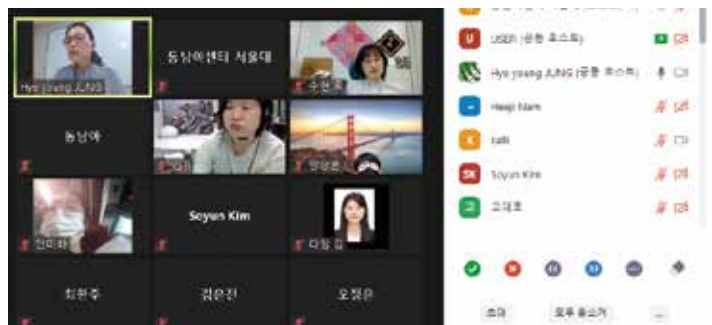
Hyo jeong JUNG

동남아센터 서울대

수현

동남아

이

양정

인미화

Soyun Kim

다영 김

최현주

김은진

오정은

USER (공동 호스트)

Hyo jeong JUNG (공동 호스트)

Heeji Nam

kate

Soyun Kim

조대호

초대

모두 음소거

...